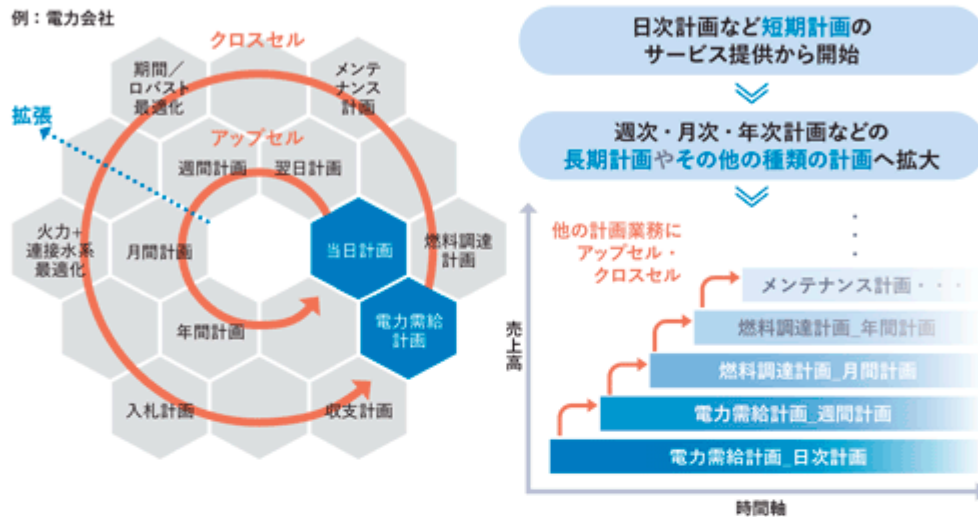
例：電力会社

クロスセル

期間／ロバスト最適化

メンテナンス計画

拡張

アップセル

週間計画

翌日計画

火力+連接水系最適化

月間計画

当日計画

燃料調達計画

電力需給計画

年間計画

入札計画

収支計画

日次計画など短期計画のサービス提供から開始

週次・月次・年次計画などの長期計画やその他の種類の計画へ拡大

他の計画業務にアップセル・クロスセル

売上高

メンテナンス計画・・・

燃料調達計画_年間計画

燃料調達計画_月間計画

電力需給計画_週間計画

電力需給計画_日次計画

時間軸